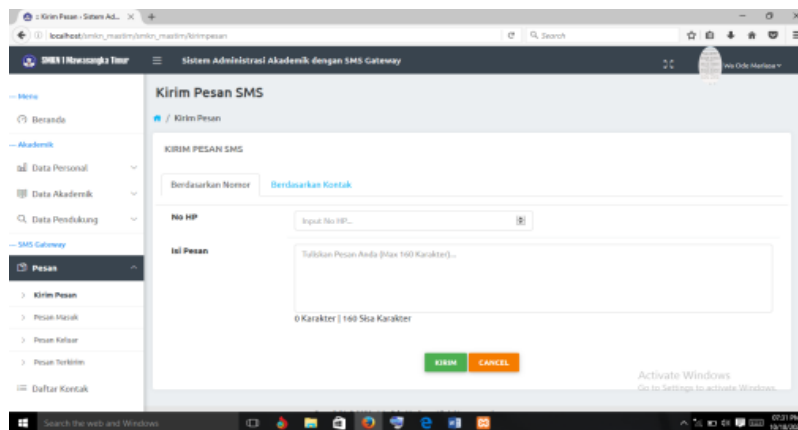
:: Kirim Pesan - Sistem Ad... × +

localhost/smkn_mastim/smkn_mastim/kirimpesan

Search

SMKN I Mawasangka Timur

Sistem Administrasi Akademik dengan SMS Gateway

Wa Ode Marlissa

— Menu

Beranda

— Akademik

Data Personal

Data Akademik

Data Pendukung

— SMS Gateway

Pesan

Kirim Pesan

Pesan Masuk

Pesan Keluar

Pesan Terkirim

Daftar Kontak

Kirim Pesan SMS

/ Kirim Pesan

KIRIM PESAN SMS

Berdasarkan Nomor

Berdasarkan Kontak

No HP

Input No HP...

Isi Pesan

Tuliskan Pesan Anda (Max 160 Karakter)...

0 Karakter | 160 Sisa Karakter

KIRIM

CANCEL

Activate Windows

Go to Settings to activate Windows.

Search the web and Windows

07:31 PM

10/18/20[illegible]